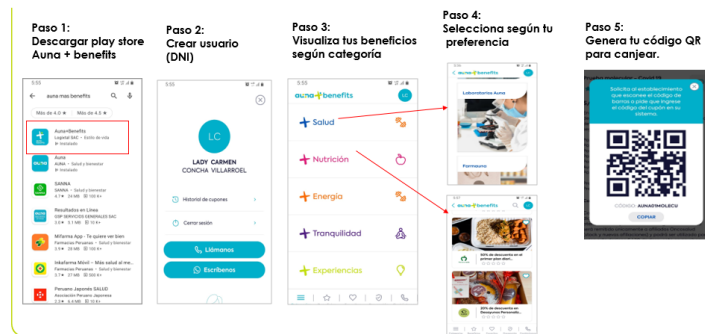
Paso 1:
Descargar play store Auna + benefits

Paso 2:
Crear usuario (DNI)

Paso 3:
Visualiza tus beneficios según categoría

Paso 4:
Selecciona según tu preferencia

Paso 5:
Genera tu código QR para canjear.

5:55

auna mas benefits

Más de 4.0 ★

Más de 4.5 ★

Auna+Benefits
Logistal SAC · Estilo de vida
Instalado

Auna
Auna · Salud y bienestar

SANNA
SANNA · Salud y bienestar

Resultados en Línea
OSP SERVICIOS GENERALES SAC

Mifarma App - Te quiere ver bien
Farmacias Peruanas · Salud y bienestar

Inkafarma Móvil - Más salud al me...
Farmacias Peruanas · Salud y bienestar

Peruano Japonés SALUD
Asociación Peruano Japonesa

5:55

LC

LADY CARMEN
CONCHA VILLARROEL

Historial de cupones

Cerrar sesión

Llámanos

Escríbenos

5:55

auna benefits

LC

Salud

Nutrición

Energía

Tranquilidad

Experiencias

auna benefits

Laboratorios Auna

Farmacia

auna benefits

30% de descuento en el primer plan diet...

20% de descuento en Gnocqueno Personaliz...

Solicita al establecimiento que escanee el código de barras o pide que ingrese el código del cupón en su sistema.

CÓDIGO: AUNA0M0L8CU

COPIAR